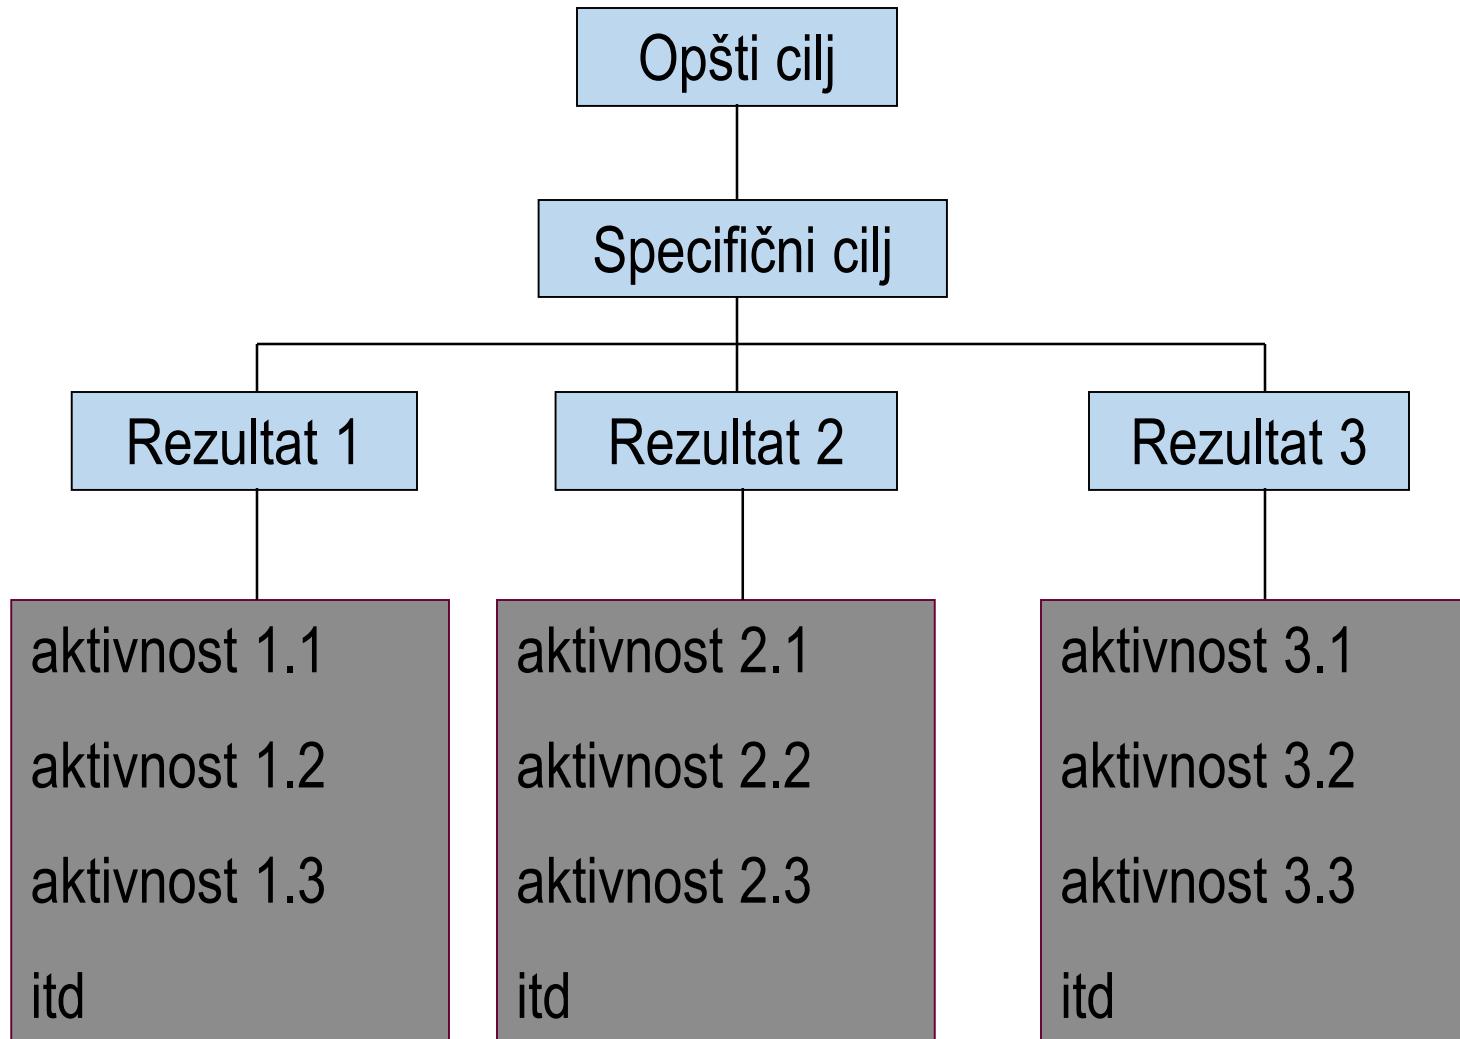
Opšti cilj

Specifični cilj

Rezultat 1

Rezultat 2

Rezultat 3

aktivnost 1.1
aktivnost 1.2
aktivnost 1.3
itd

aktivnost 2.1
aktivnost 2.2
aktivnost 2.3
itd

aktivnost 3.1
aktivnost 3.2
aktivnost 3.3
itd